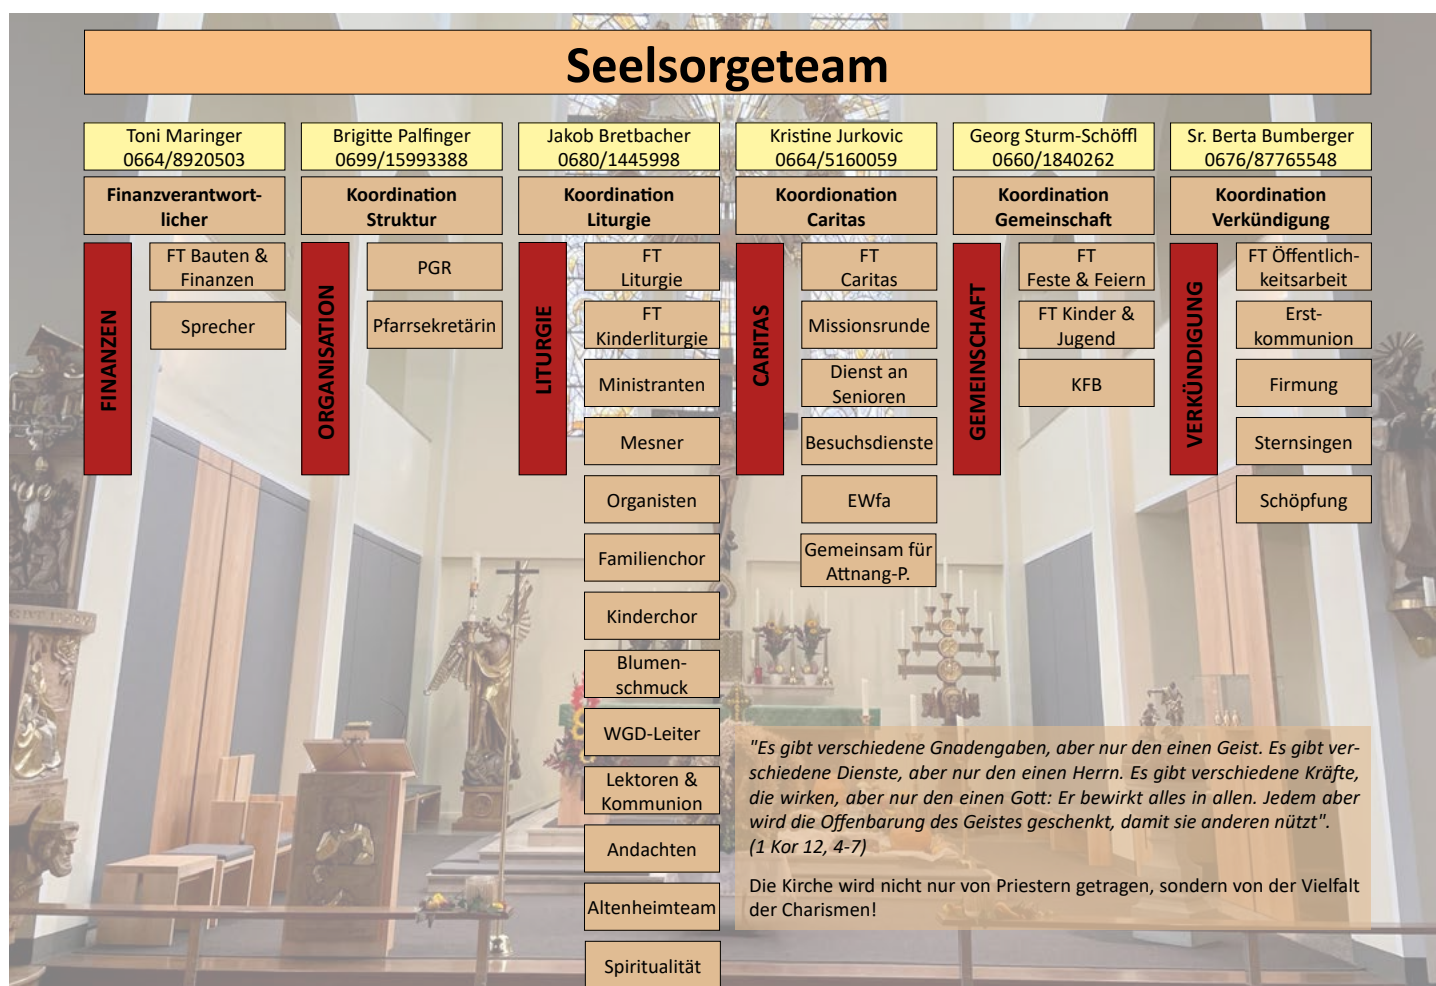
Seelsorgeteam

Toni Maringer
0664/8920503

Finanzverantwortlicher

FINANZEN

FT Bauten & Finanzen

Sprecher

Brigitte Palfinger
0699/15993388

Koordination Struktur

ORGANISATION

PGR

Pfarrsekretärin

Jakob Bretbacher
0680/1445998

Koordination Liturgie

LITURGIE

FT Liturgie

FT Kinderliturgie

Ministranten

Mesner

Organisten

Familienchor

Kinderchor

Blumenschmuck

WGD-Leiter

Lektoren & Kommunion

Andachten

Altenheimteam

Spiritualität

Kristine Jurkovic
0664/5160059

Koordionation Caritas

CARITAS

FT Caritas

Missionsrunde

Dienst an Senioren

Besuchsdienste

EWfa

Gemeinsam für Attnang-P.

Georg Sturm-Schöffl
0660/1840262

Koordination Gemeinschaft

GEMEINSCHAFT

FT Feste & Feiern

FT Kinder & Jugend

KFB

Sr. Berta Bumberger
0676/87765548

Koordination Verkündigung

VERKÜNDIGUNG

FT Öffentlichkeitsarbeit

Erstkommunion

Firmung

Sternsingen

Schöpfung

"Es gibt verschiedene Gnadengaben, aber nur den einen Geist. Es gibt verschiedene Dienste, aber nur den einen Herrn. Es gibt verschiedene Kräfte, die wirken, aber nur den einen Gott: Er bewirkt alles in allen. Jedem aber wird die Offenbarung des Geistes geschenkt, damit sie anderen nützt". (1 Kor 12, 4-7)

Die Kirche wird nicht nur von Priestern getragen, sondern von der Vielfalt der Charismen!